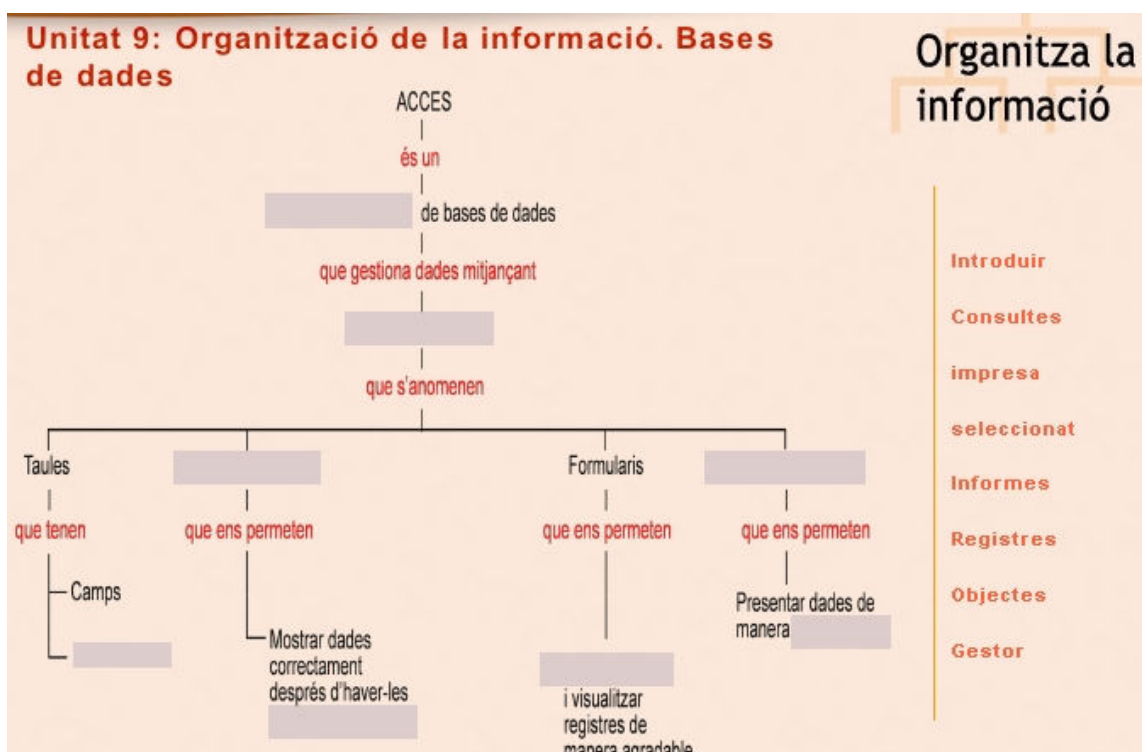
Unitat 9: Organització de la informació. Bases de dades

Organitza la informació

ACCES

és un

de bases de dades

que gestiona dades mitjançant

que s'anomenen

Taules

que tenen

Camps

que ens permeten

Mostrar dades correctament després d'haver-les

Formularis

que ens permeten

i visualitzar registres de manera agradable

que ens permeten

Presentar dades de manera

Introduir

Consultes

impresa

seleccionat

Informes

Registres

Objectes

Gestor